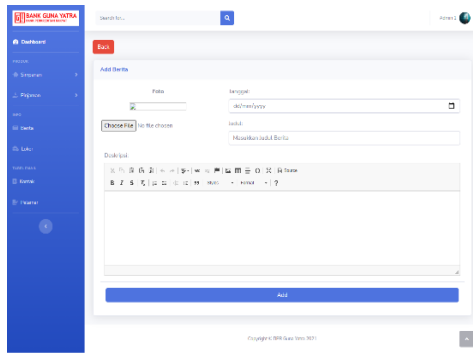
BANK GUNA YATRA

Search for...

Admin1

Dashboard

Simpanan

Pinjaman

Berita

Loker

Kontak

Pelamar

Back

Add Berita

Foto

Choose File No file chosen

Tanggal

dd/mm/yyyy

Judul

Masukkan Judul Berita

Deskripsi

Source

B I S

Styles Format ?

Add

Copyright © BPR Guna Yatra 2021